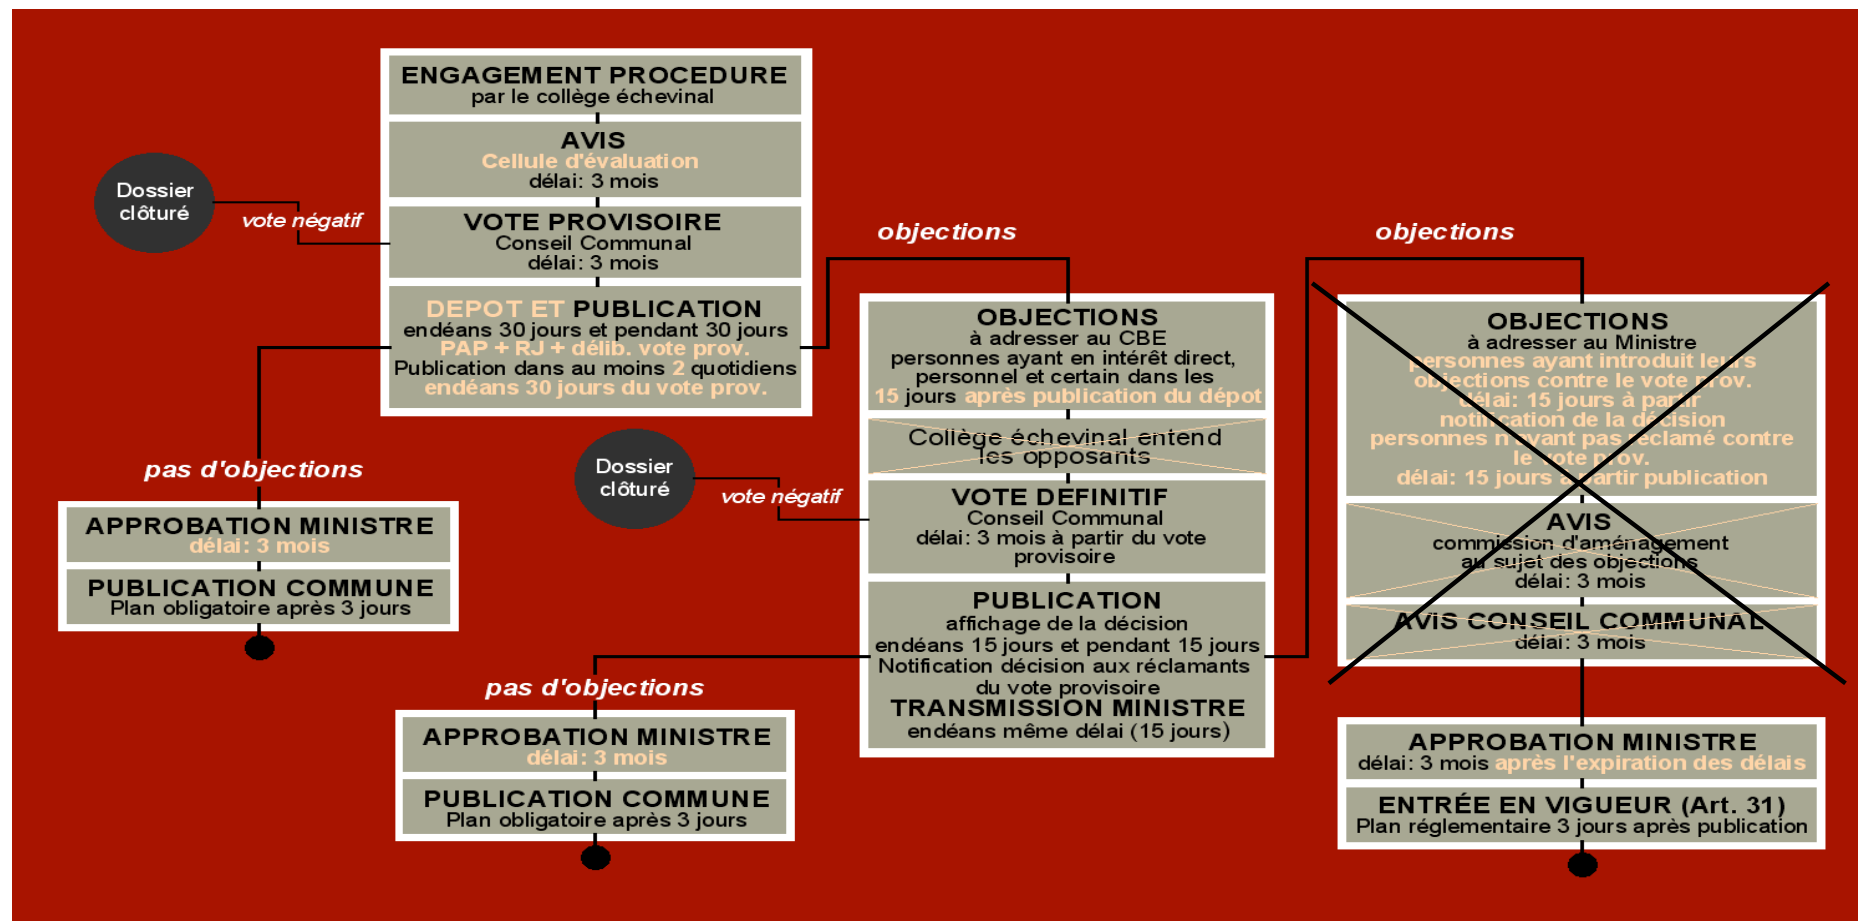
ENGAGEMENT PROCEDURE
par le collège échevinal

AVIS
Cellule d'évaluation
délai: 3 mois

Dossier clôturé

vote négatif

VOTE PROVISOIRE
Conseil Communal
délai: 3 mois

DEPOT ET PUBLICATION
endéans 30 jours et pendant 30 jours
PAP + RJ + délib. vote prov.
Publication dans au moins 2 quotidiens
endéans 30 jours du vote prov.

pas d'objections

APPROBATION MINISTRE
délai: 3 mois

PUBLICATION COMMUNE
Plan obligatoire après 3 jours

objections

OBJECTIONS
à adresser au CBE
personnes ayant en intérêt direct, personnel et certain dans les 15 jours après publication du dépot

Collège échevinal entend les opposants

Dossier clôturé

vote négatif

VOTE DEFINITIF
Conseil Communal
délai: 3 mois à partir du vote provisoire

PUBLICATION
affichage de la décision
endéans 15 jours et pendant 15 jours
Notification décision aux réclamants du vote provisoire
TRANSMISSION MINISTRE
endéans même délai (15 jours)

pas d'objections

APPROBATION MINISTRE
délai: 3 mois

PUBLICATION COMMUNE
Plan obligatoire après 3 jours

objections

OBJECTIONS
à adresser au Ministre
personnes ayant introduit leurs objections contre le vote prov.
délai: 15 jours à partir notification de la décision
personnes n'ayant pas réclamé contre le vote prov.
délai: 15 jours à partir publication

AVIS
commission d'aménagement au sujet des objections
délai: 3 mois

AVIS CONSEIL COMMUNAL
délai: 3 mois

APPROBATION MINISTRE
délai: 3 mois après l'expiration des délais

ENTRÉE EN VIGUEUR (Art. 31)
Plan réglementaire 3 jours après publication